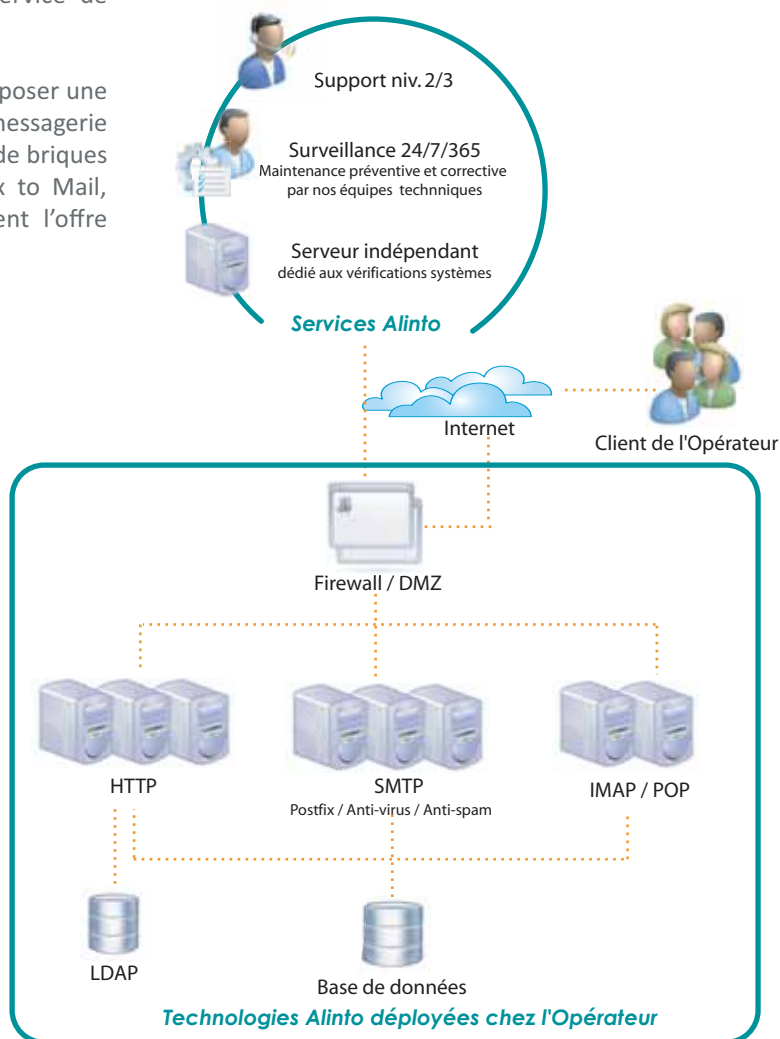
rvice de

poser une
messagerie
de briques
x to Mail,
ent l'offre

Support niv. 2/3

Surveillance 24/7/365
Maintenance préventive et corrective par nos équipes techniques

Serveur indépendant
dédié aux vérifications systèmes

Services Alinto

Internet

Client de l'Opérateur

Firewall / DMZ

HTTP

SMTP
Postfix / Anti-virus / Anti-spam

IMAP / POP

LDAP

Base de données

Technologies Alinto déployées chez l'Opérateur